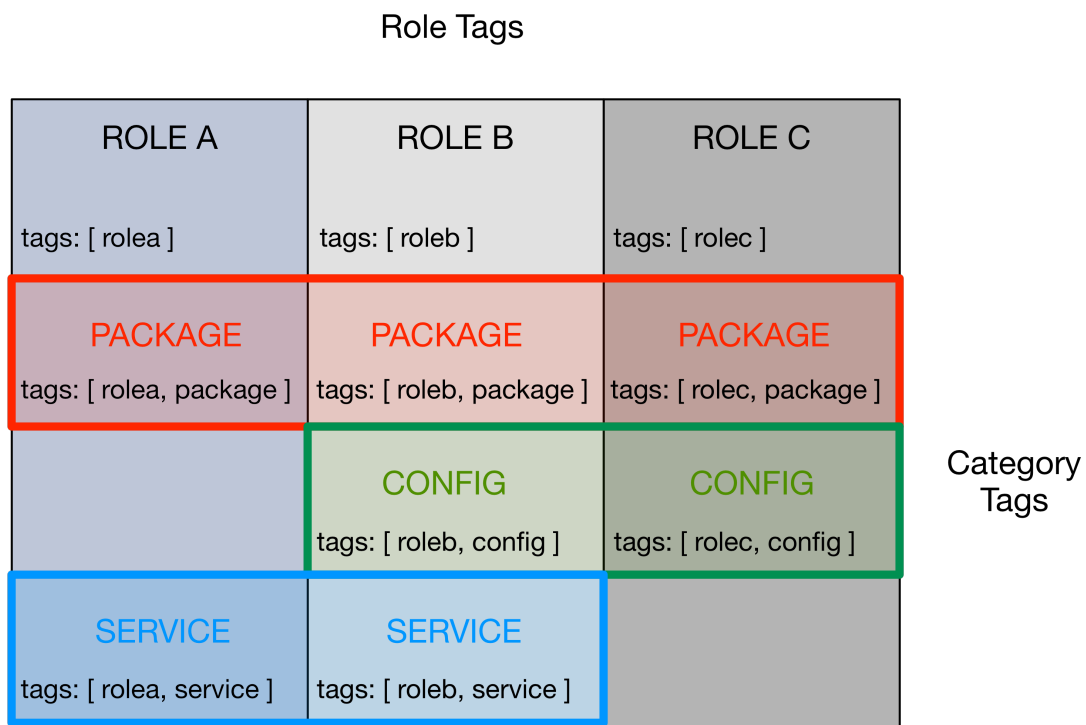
Role Tags

| ROLE A | ROLE B | ROLE C |
|---|---|---|
| tags: [ rolea ] | tags: [ roleb ] | tags: [ rolec ] |
| PACKAGE tags: [ rolea, package ] | PACKAGE tags: [ roleb, package ] | PACKAGE tags: [ rolec, package ] |
| | CONFIG tags: [ roleb, config ] | CONFIG tags: [ rolec, config ] |
| SERVICE tags: [ rolea, service ] | SERVICE tags: [ roleb, service ] | |

Category Tags